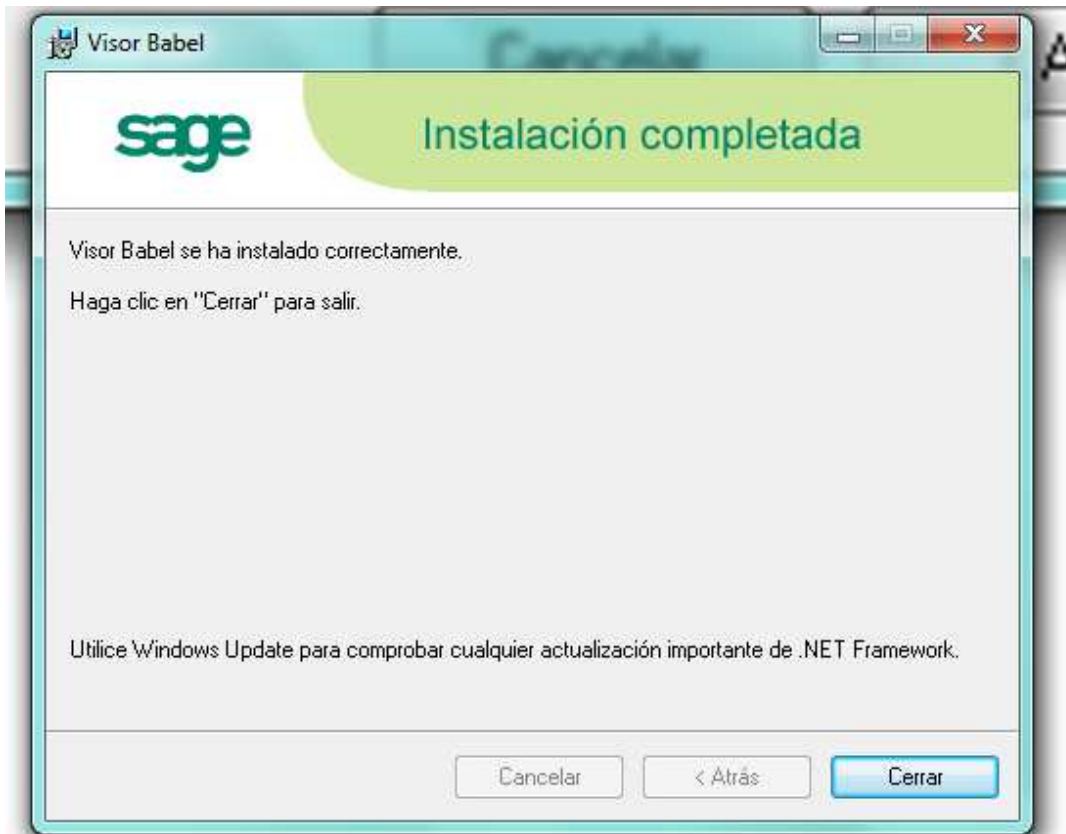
Visor Babel

sage

Instalación completada

Visor Babel se ha instalado correctamente.

Haga clic en "Cerrar" para salir.

Utilice Windows Update para comprobar cualquier actualización importante de .NET Framework.

Cancelar
< Atrás
Cerrar